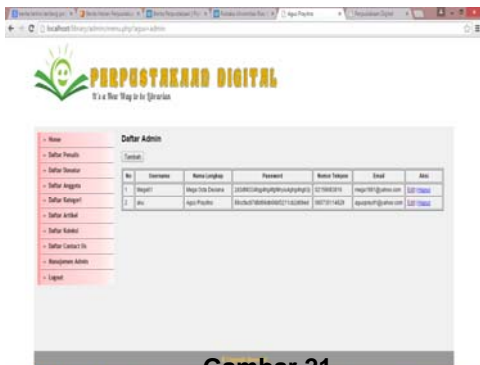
localhost/library/admin/menu.php?aksi=admin

PERPUSTAKAAN DIGITAL
It's a New Way in to Librarian

- Home
- Daftar Penulis
- Daftar Donatur
- Daftar Anggota
- Daftar Kategori
- Daftar Artikel
- Daftar Koleksi
- Daftar Contact Us
- Manajemen Admin
- Logout

Daftar Admin

Tambah

| No | Username | Nama Lengkap | Password | Nomor Telepon | Email | Aksi |
|---|---|---|---|---|---|---|
| 1 | Mega01 | Mega Sola Decoena | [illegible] | 0215663616 | mega1991@yahoo.com | Edit \| Hapus |
| 2 | Ariu | Agus Prayitno | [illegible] | 085735114829 | aguspray01@yahoo.com | Edit \| Hapus |

Gambar 31